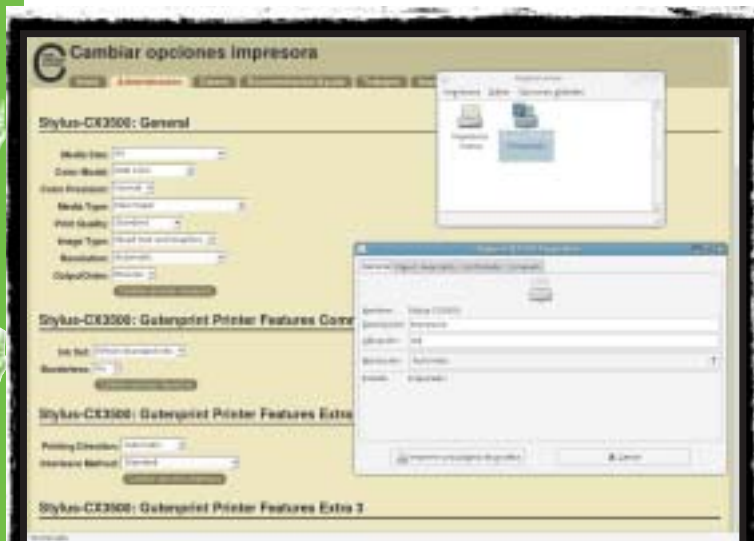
Cambiar opciones impresora

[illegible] Administración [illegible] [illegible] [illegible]

Stylus-CX3500: General

Media Size: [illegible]
Color Model: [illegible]
Color Precision: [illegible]
Media Type: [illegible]
Print Quality: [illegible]
Image Type: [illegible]
Resolution: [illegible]
Output Order: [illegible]

Stylus-CX3500: Gutenprint Printer Features Comm

Ink Set: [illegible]
Borderless: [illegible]

Stylus-CX3500: Gutenprint Printer Features Extra

Printing Direction: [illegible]
Dithering Method: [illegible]

Stylus-CX3500: Gutenprint Printer Features Extra 3

Impresora
Impresora Editar Opciones globales
Impresora Nueva

General Política de acceso Controles de trabajos

Nombre:
Descripción:
Ubicación:
Dispositivo:
Estado:

Imprimir una página de prueba
Cerrar